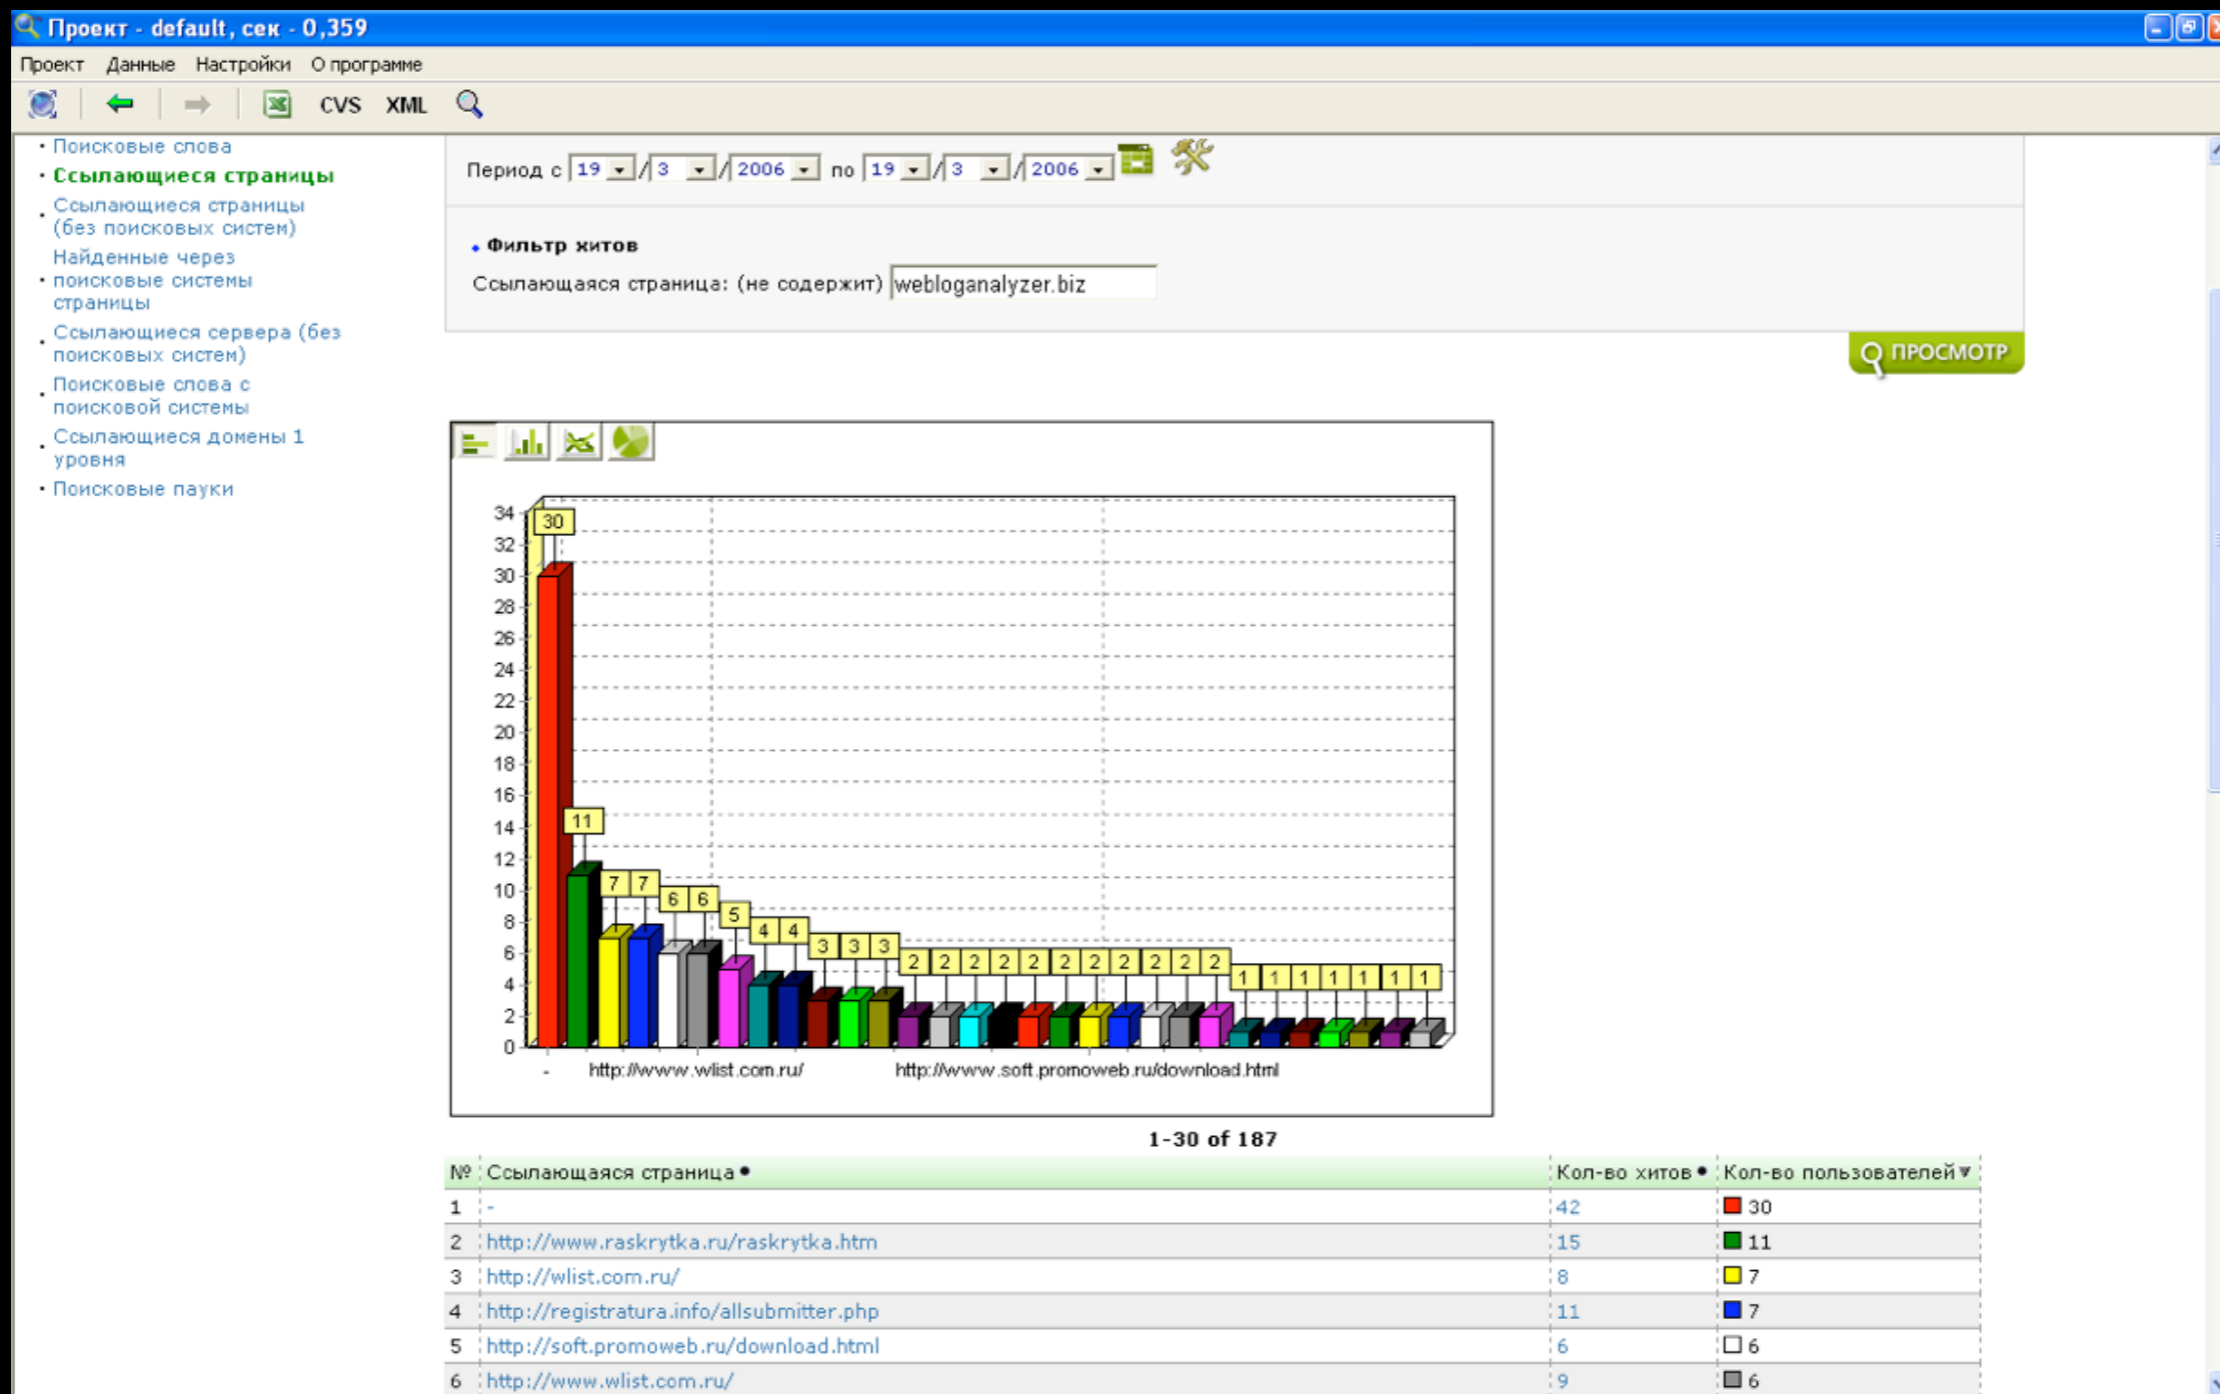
Проект - default, сек - 0,359

Проект Данные Настройки О программе

CVS XML

• Поисковые слова
• Ссылающиеся страницы
• Ссылающиеся страницы (без поисковых систем)
• Найденные через поисковые системы страницы
• Ссылающиеся сервера (без поисковых систем)
• Поисковые слова с поисковой системы
• Ссылающиеся домены 1 уровня
• Поисковые пауки

Период с 19 / 3 / 2006 по 19 / 3 / 2006

• Фильтр хитов
Ссылающаяся страница: (не содержит) webloganalyzer.biz

ПРОСМОТР

34 32 30 28 26 24 22 20 18 16 14 12 10 8 6 4 2 0

30 11 7 7 6 6 5 4 4 3 3 3 2 2 2 2 2 2 2 2 2 2 2 1 1 1 1 1 1 1

- http://www.wlist.com.ru/ http://www.soft.promoweb.ru/download.html

1-30 of 187

| № | Ссылающаяся страница | Кол-во хитов | Кол-во пользователей |
|---|---|---|---|
| 1 | - | 42 | 30 |
| 2 | http://www.raskrytka.ru/raskrytka.htm | 15 | 11 |
| 3 | http://wlist.com.ru/ | 8 | 7 |
| 4 | http://registratura.info/allsubmitter.php | 11 | 7 |
| 5 | http://soft.promoweb.ru/download.html | 6 | 6 |
| 6 | http://www.wlist.com.ru/ | 9 | 6 |